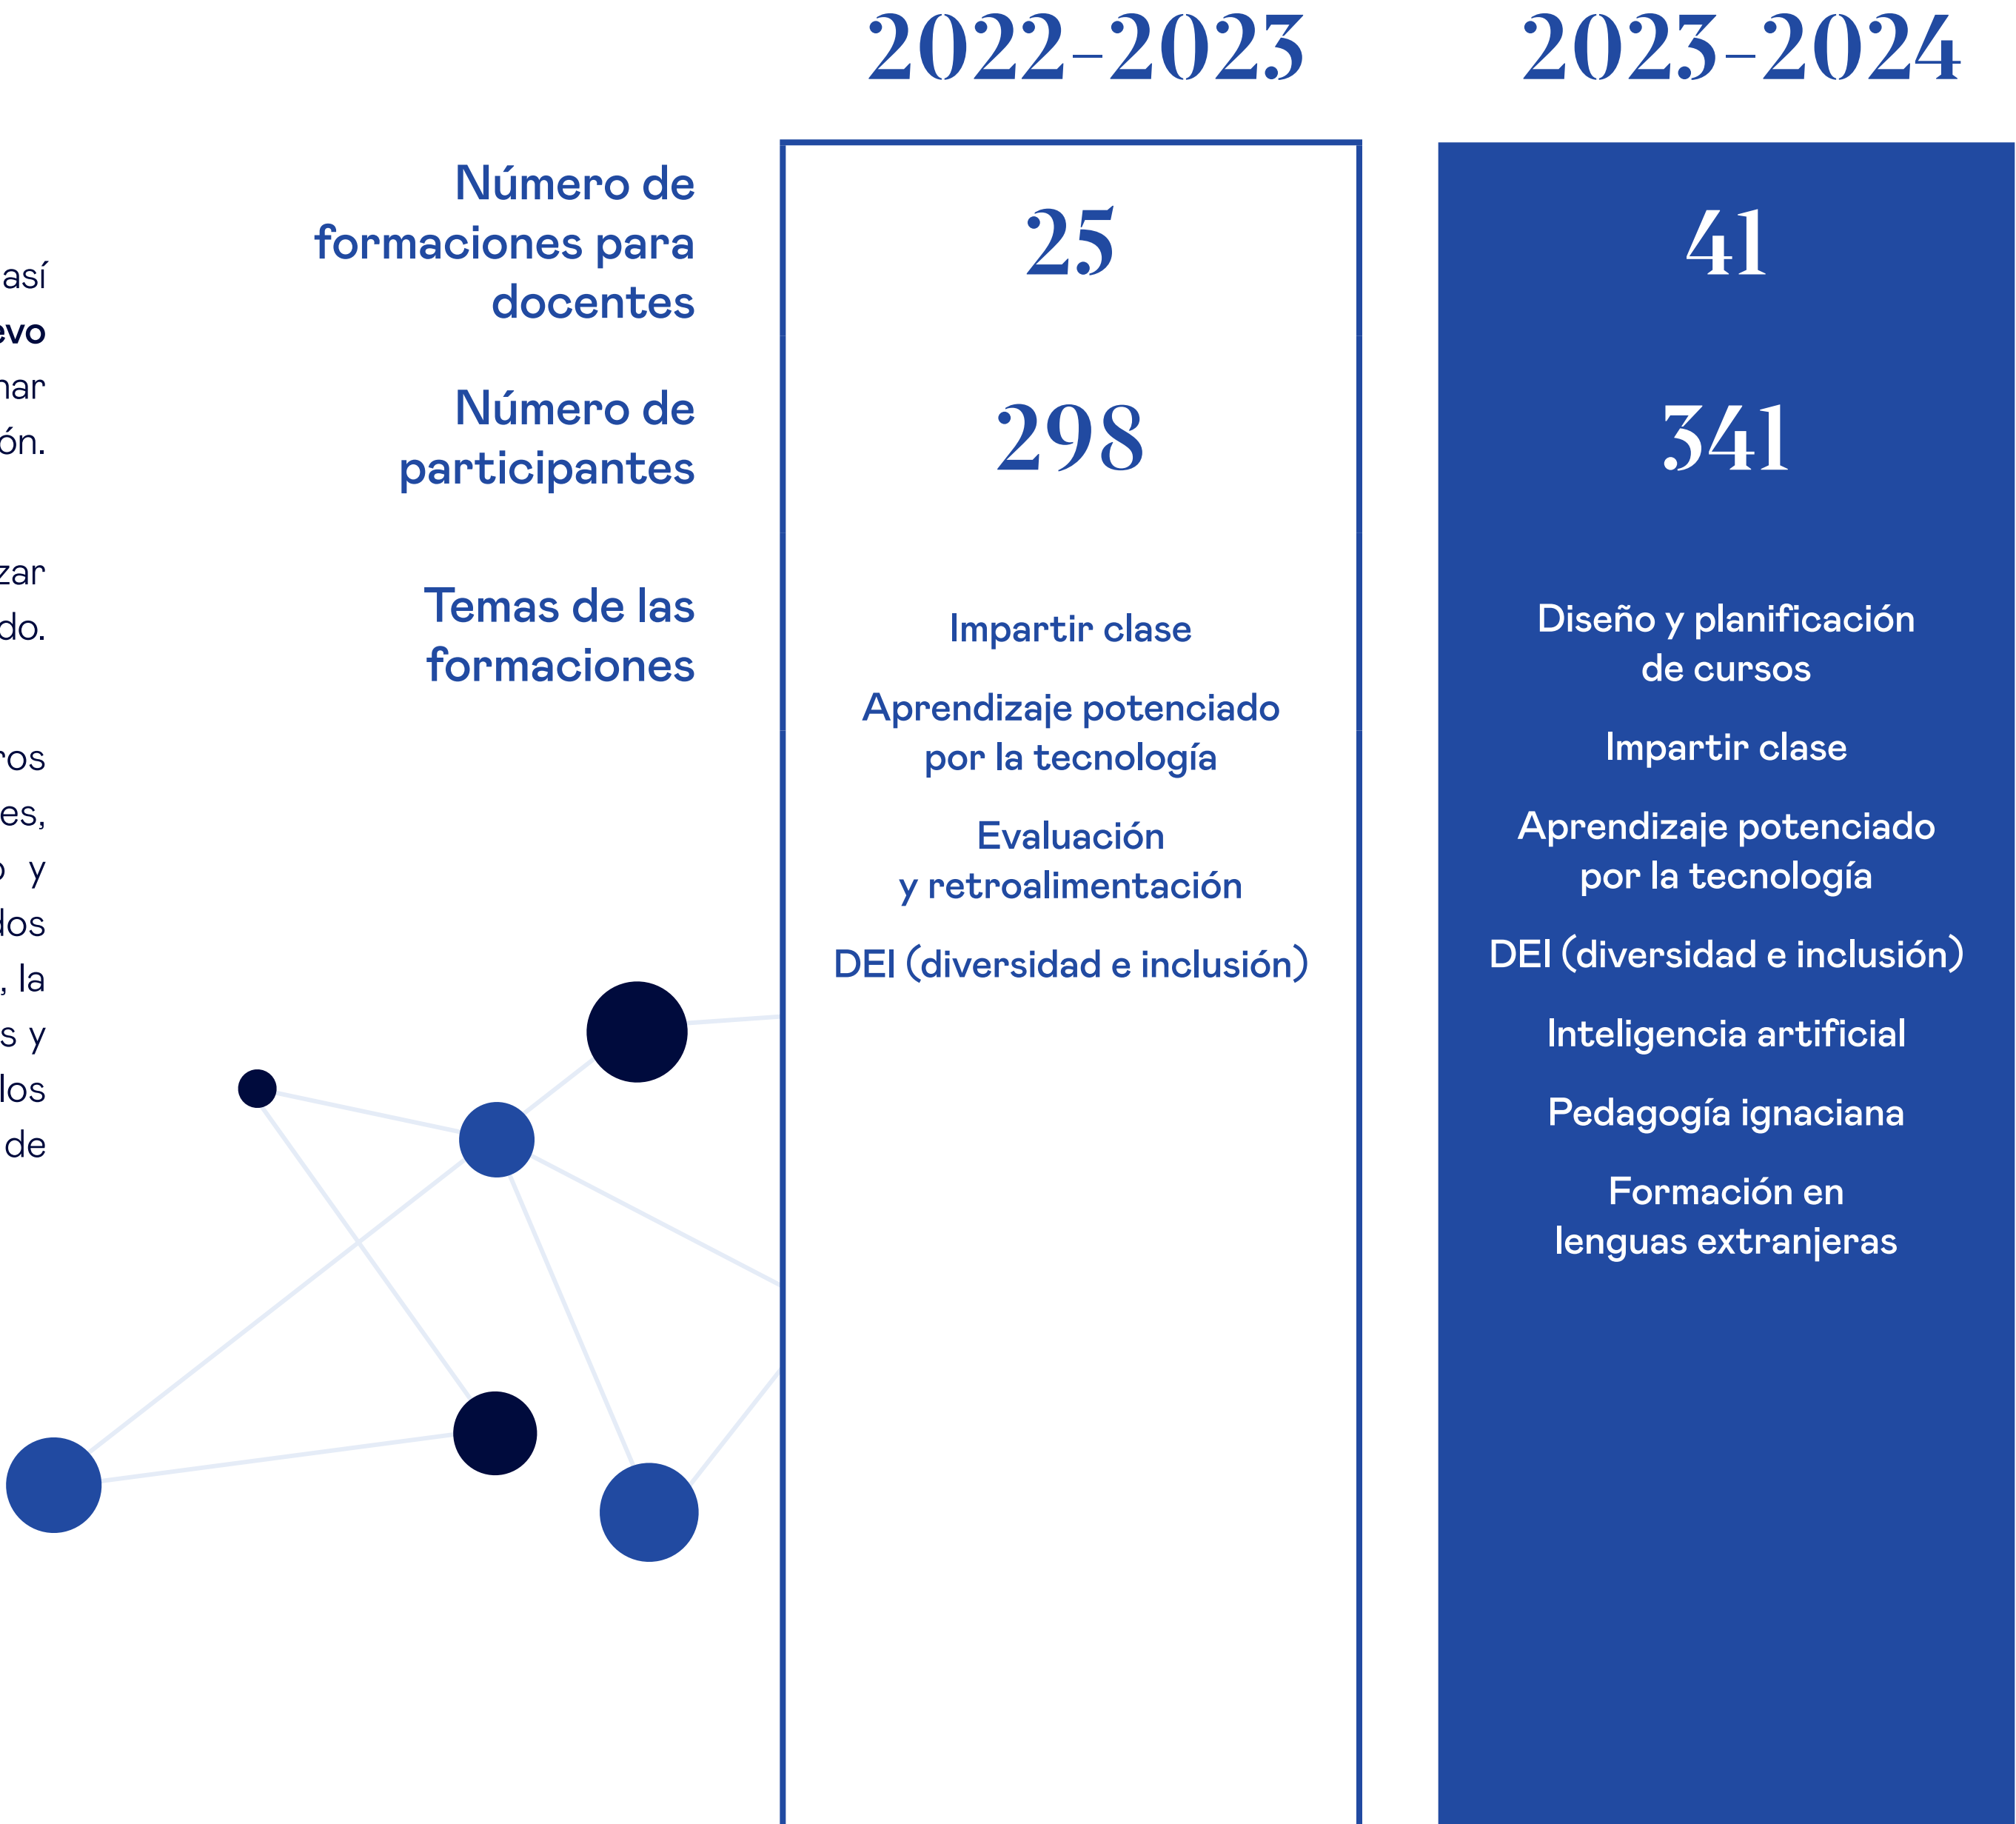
así
evo
nar
ón.

zar
do.

ros
es,
o y
los
, la
s y
los
de

| | 2022-2023 | 2023-2024 |
|---|---|---|
| Número de formaciones para docentes | 25 | 41 |
| Número de participantes | 298 | 341 |
| Temas de las formaciones | Impartir clase<br>Aprendizaje potenciado por la tecnología<br>Evaluación y retroalimentación<br>DEI (diversidad e inclusión) | Diseño y planificación de cursos<br>Impartir clase<br>Aprendizaje potenciado por la tecnología<br>DEI (diversidad e inclusión)<br>Inteligencia artificial<br>Pedagogía ignaciana<br>Formación en lenguas extranjeras |